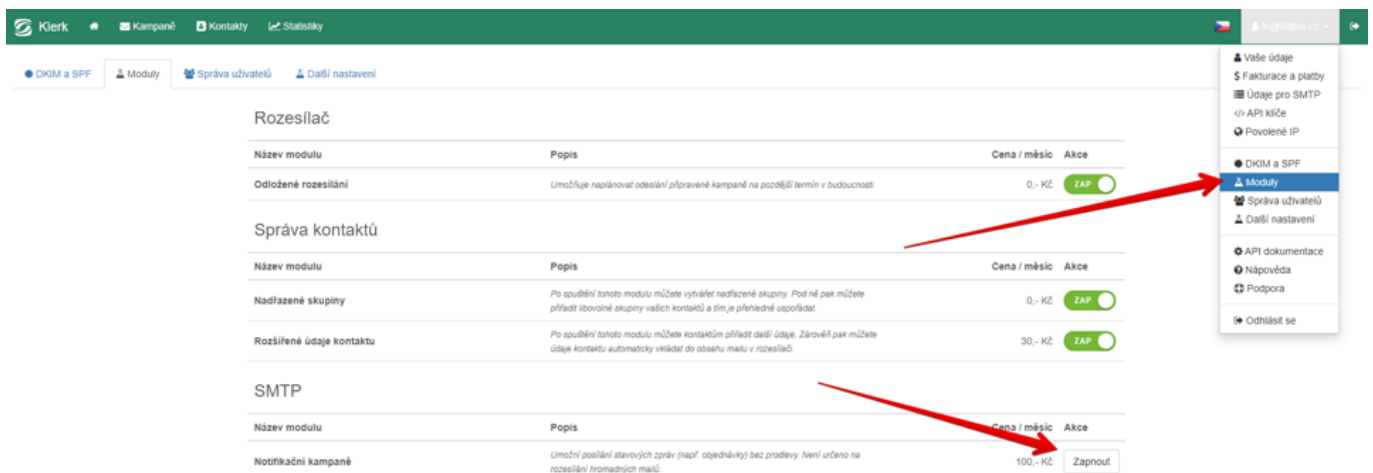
Klerk Kampaně Kontakty Statistiky

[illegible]

DKIM a SPF Moduly Správa uživatelů Další nastavení

Vaše údaje
Fakturace a platby
Údaje pro SMTP
API klíče
Povolené IP

DKIM a SPF
Moduly
Správa uživatelů
Další nastavení

API dokumentace
Nápověda
Podpora

Odhlásit se

Rozesílač

| Název modulu | Popis | Cena / měsíc | Akce |
|---|---|---|---|
| Odložené rozesílání | Umožňuje naplánovat odeslání připravené kampaně na pozdější termín v budoucnosti. | 0,- Kč | ZAP |

Správa kontaktů

| Název modulu | Popis | Cena / měsíc | Akce |
|---|---|---|---|
| Nadřazené skupiny | Po spuštění tohoto modulu můžete vytvářet nadřazené skupiny. Pod ně pak můžete přiřadit libovolné skupiny vašich kontaktů a tím je přehledně uspořádat. | 0,- Kč | ZAP |
| Rozšířené údaje kontaktu | Po spuštění tohoto modulu můžete kontaktům přiřadit další údaje. Zároveň pak můžete údaje kontaktu automaticky vkládat do obsahu mailu v rozesílači. | 30,- Kč | ZAP |

SMTP

| Název modulu | Popis | Cena / měsíc | Akce |
|---|---|---|---|
| Notifikační kampaně | Umožní posílání stavových zpráv (např. objednávky) bez prodlevy. Není určeno na rozesílání hromadných mailů. | 100,- Kč | Zapnout |